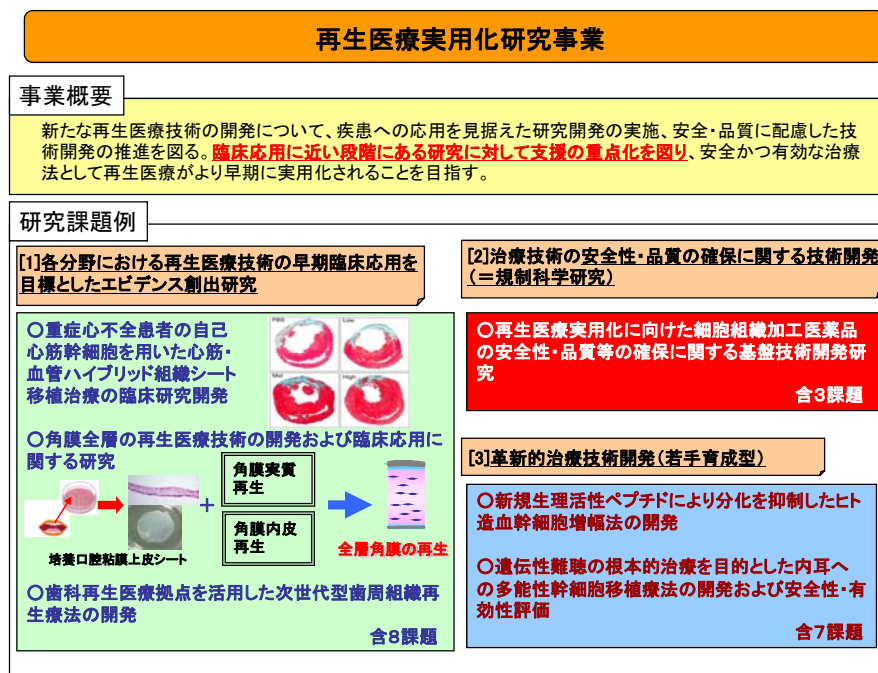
再生医療実用化研究事業

事業概要

新たな再生医療技術の開発について、疾患への応用を見据えた研究開発の実施、安全・品質に配慮した技術開発の推進を図る。臨床応用に近い段階にある研究に対して支援の重点化を図り、安全かつ有効な治療法として再生医療がより早期に実用化されることを目指す。

研究課題例

[1]各分野における再生医療技術の早期臨床応用を目標としたエビデンス創出研究

○重症心不全患者の自己心筋幹細胞を用いた心筋・血管ハイブリッド組織シート移植治療の臨床研究開発

PBS
Low
Mid
High

○角膜全層の再生医療技術の開発および臨床応用に関する研究

培養口腔粘膜上皮シート

角膜実質再生

角膜内皮再生

全層角膜の再生

○歯科再生医療拠点を活用した次世代型歯周組織再生療法の開発

含8課題

[2]治療技術の安全性・品質の確保に関する技術開発（＝規制科学研究）

○再生医療実用化に向けた細胞組織加工医薬品の安全性・品質等の確保に関する基盤技術開発研究

含3課題

[3]革新的治療技術開発（若手育成型）

○新規生理活性ペプチドにより分化を抑制したヒト造血幹細胞増幅法の開発

○遺伝性難聴の根本的治療を目的とした内耳への多能性幹細胞移植療法の開発および安全性・有効性評価

含7課題